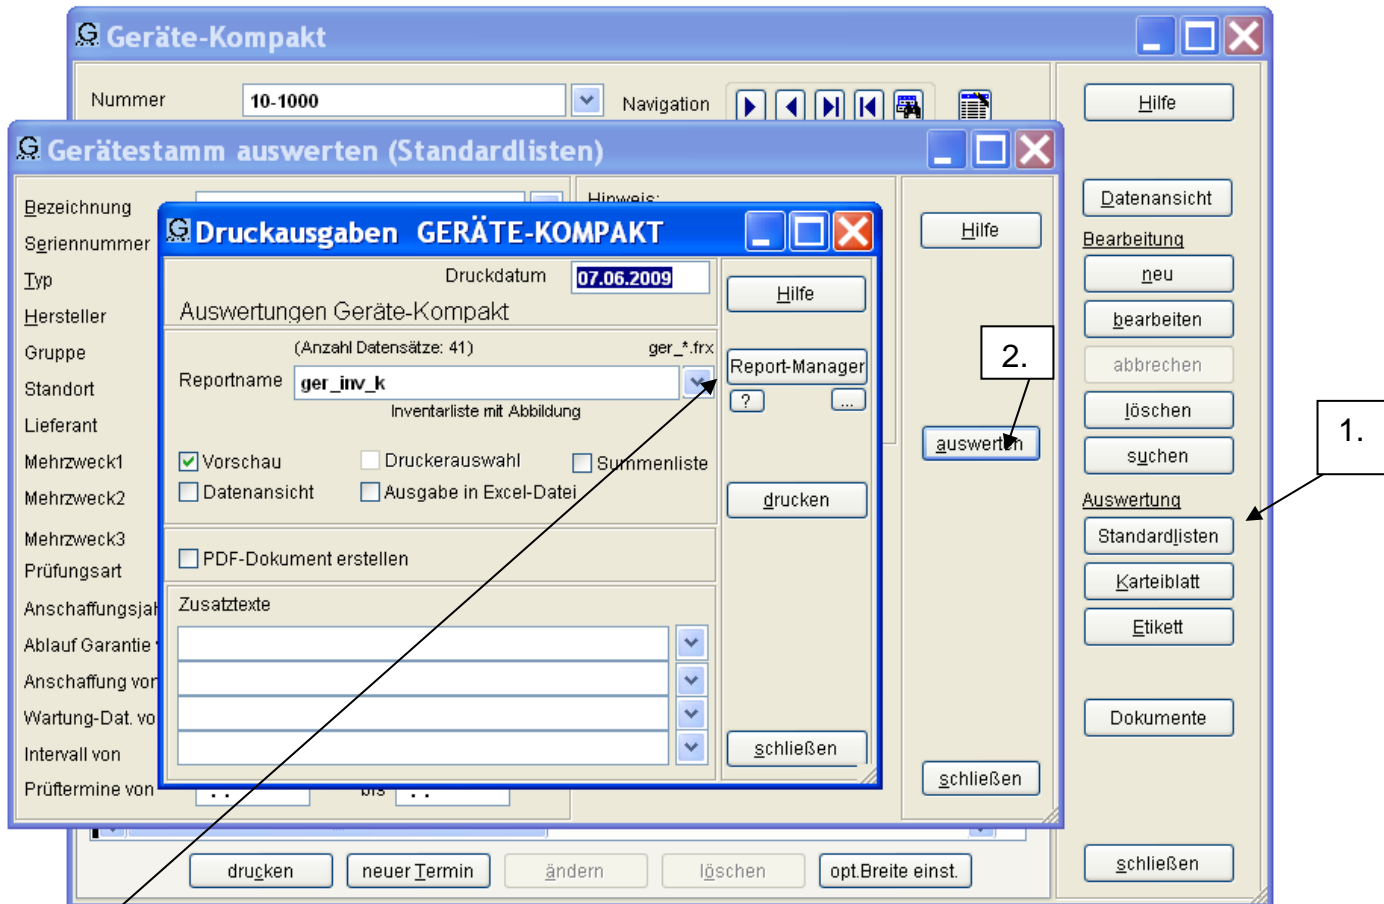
Geräte-Kompakt

Nummer 10-1000 Navigation

Hilfe

Gerätestamm auswerten (Standardlisten)

Bezeichnung
Seriennummer
Typ
Hersteller
Gruppe
Standort
Lieferant
Mehrzweck1
Mehrzweck2
Mehrzweck3
Prüfungsart
Anschaffungsja
Ablauf Garantie
Anschaffung vo
Wartung-Dat. vo
Intervall von
Prüftermine von . . bis . .

Hinweis:

Druckausgaben GERÄTE-KOMPAKT

Druckdatum 07.06.2009
Auswertungen Geräte-Kompakt
(Anzahl Datensätze: 41) ger_*.frx
Reportname ger_inv_k
Inventarliste mit Abbildung
Vorschau
Druckerauswahl
Summenliste
Datenansicht
Ausgabe in Excel-Datei
PDF-Dokument erstellen
Zusatztexte

Hilfe
Report-Manager
?
...
drucken
schließen

Hilfe
2.
auswerten
schließen

Datenansicht
Bearbeitung
neu
bearbeiten
abbrechen
löschen
suchen
Auswertung
Standardlisten
Karteiblatt
Etikett
Dokumente
schließen

1.

drucken neuer Termin ändern löschen opt.Breite einst.